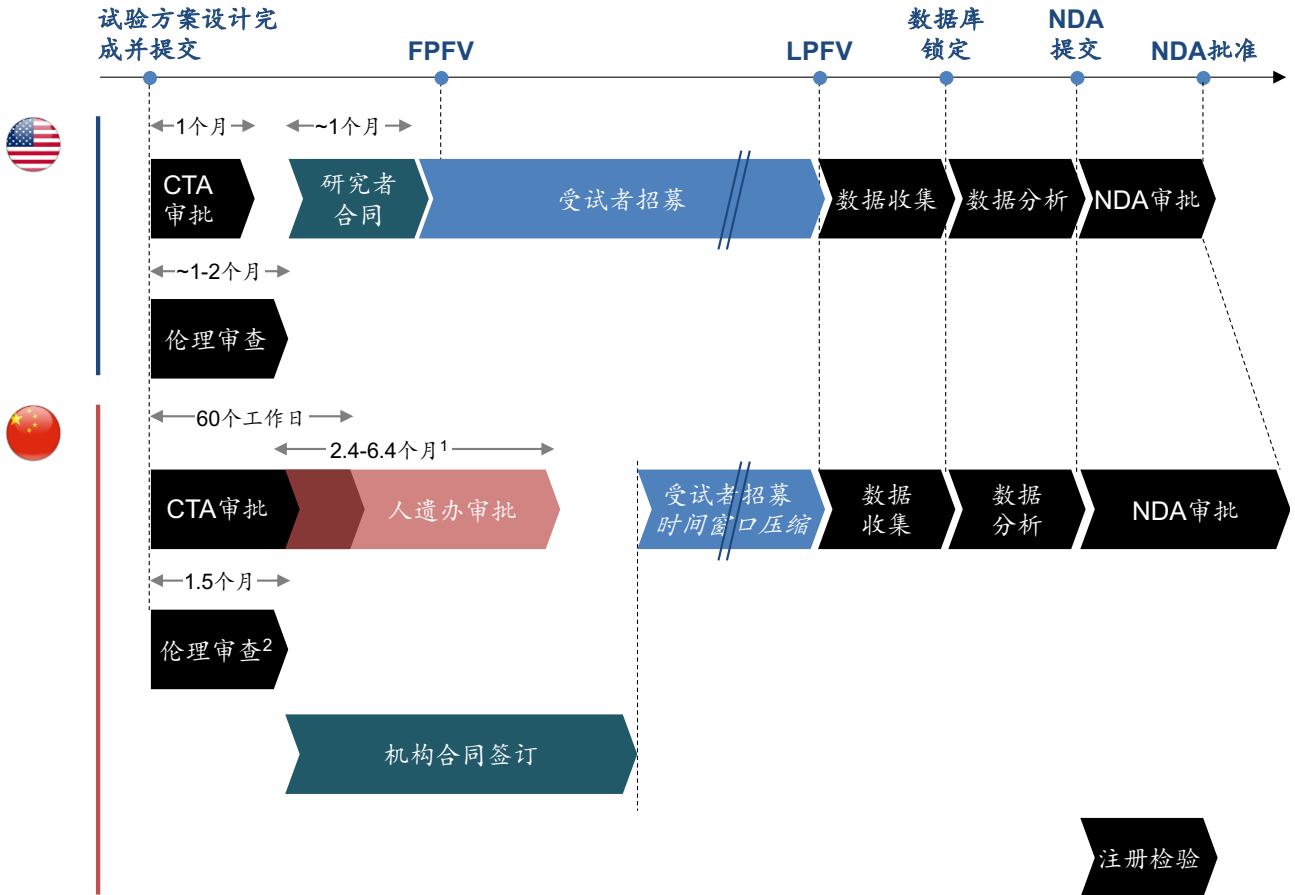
试验方案设计完成并提交

FPFV

LPFV

数据库锁定

NDA提交

NDA批准

1个月

~1个月

CTA审批

研究者合同

受试者招募

数据收集

数据分析

NDA审批

~1-2个月

伦理审查

60个工作日

2.4-6.4个月$^1$

CTA审批

人遗办审批

受试者招募时间窗口压缩

数据收集

数据分析

NDA审批

1.5个月

伦理审查$^2$

机构合同签订

注册检验